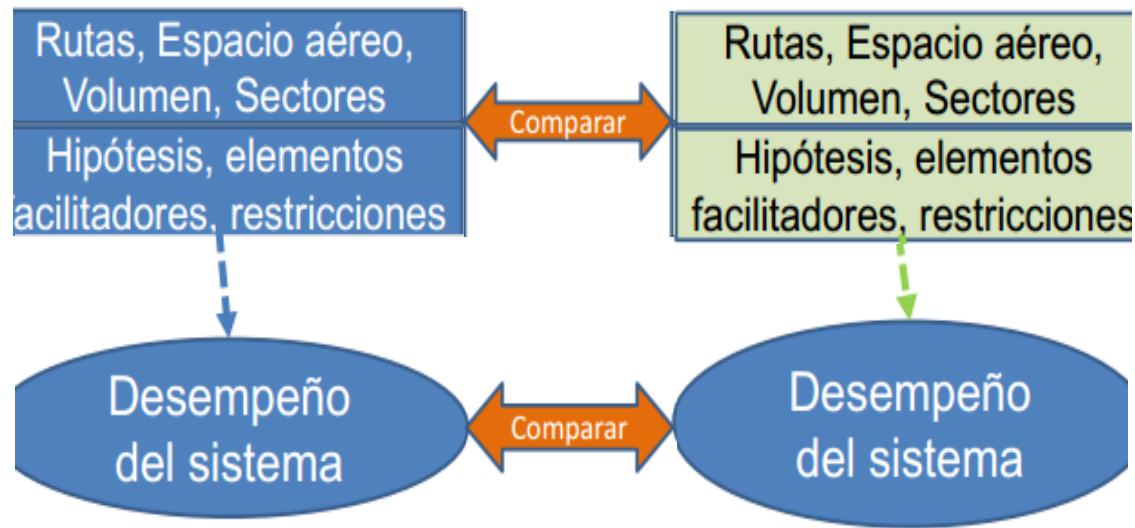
Rutas, Espacio aéreo, Volumen, Sectores

Hipótesis, elementos facilitadores, restricciones

Comparar

Rutas, Espacio aéreo, Volumen, Sectores

Hipótesis, elementos facilitadores, restricciones

Desempeño del sistema

Comparar

Desempeño del sistema